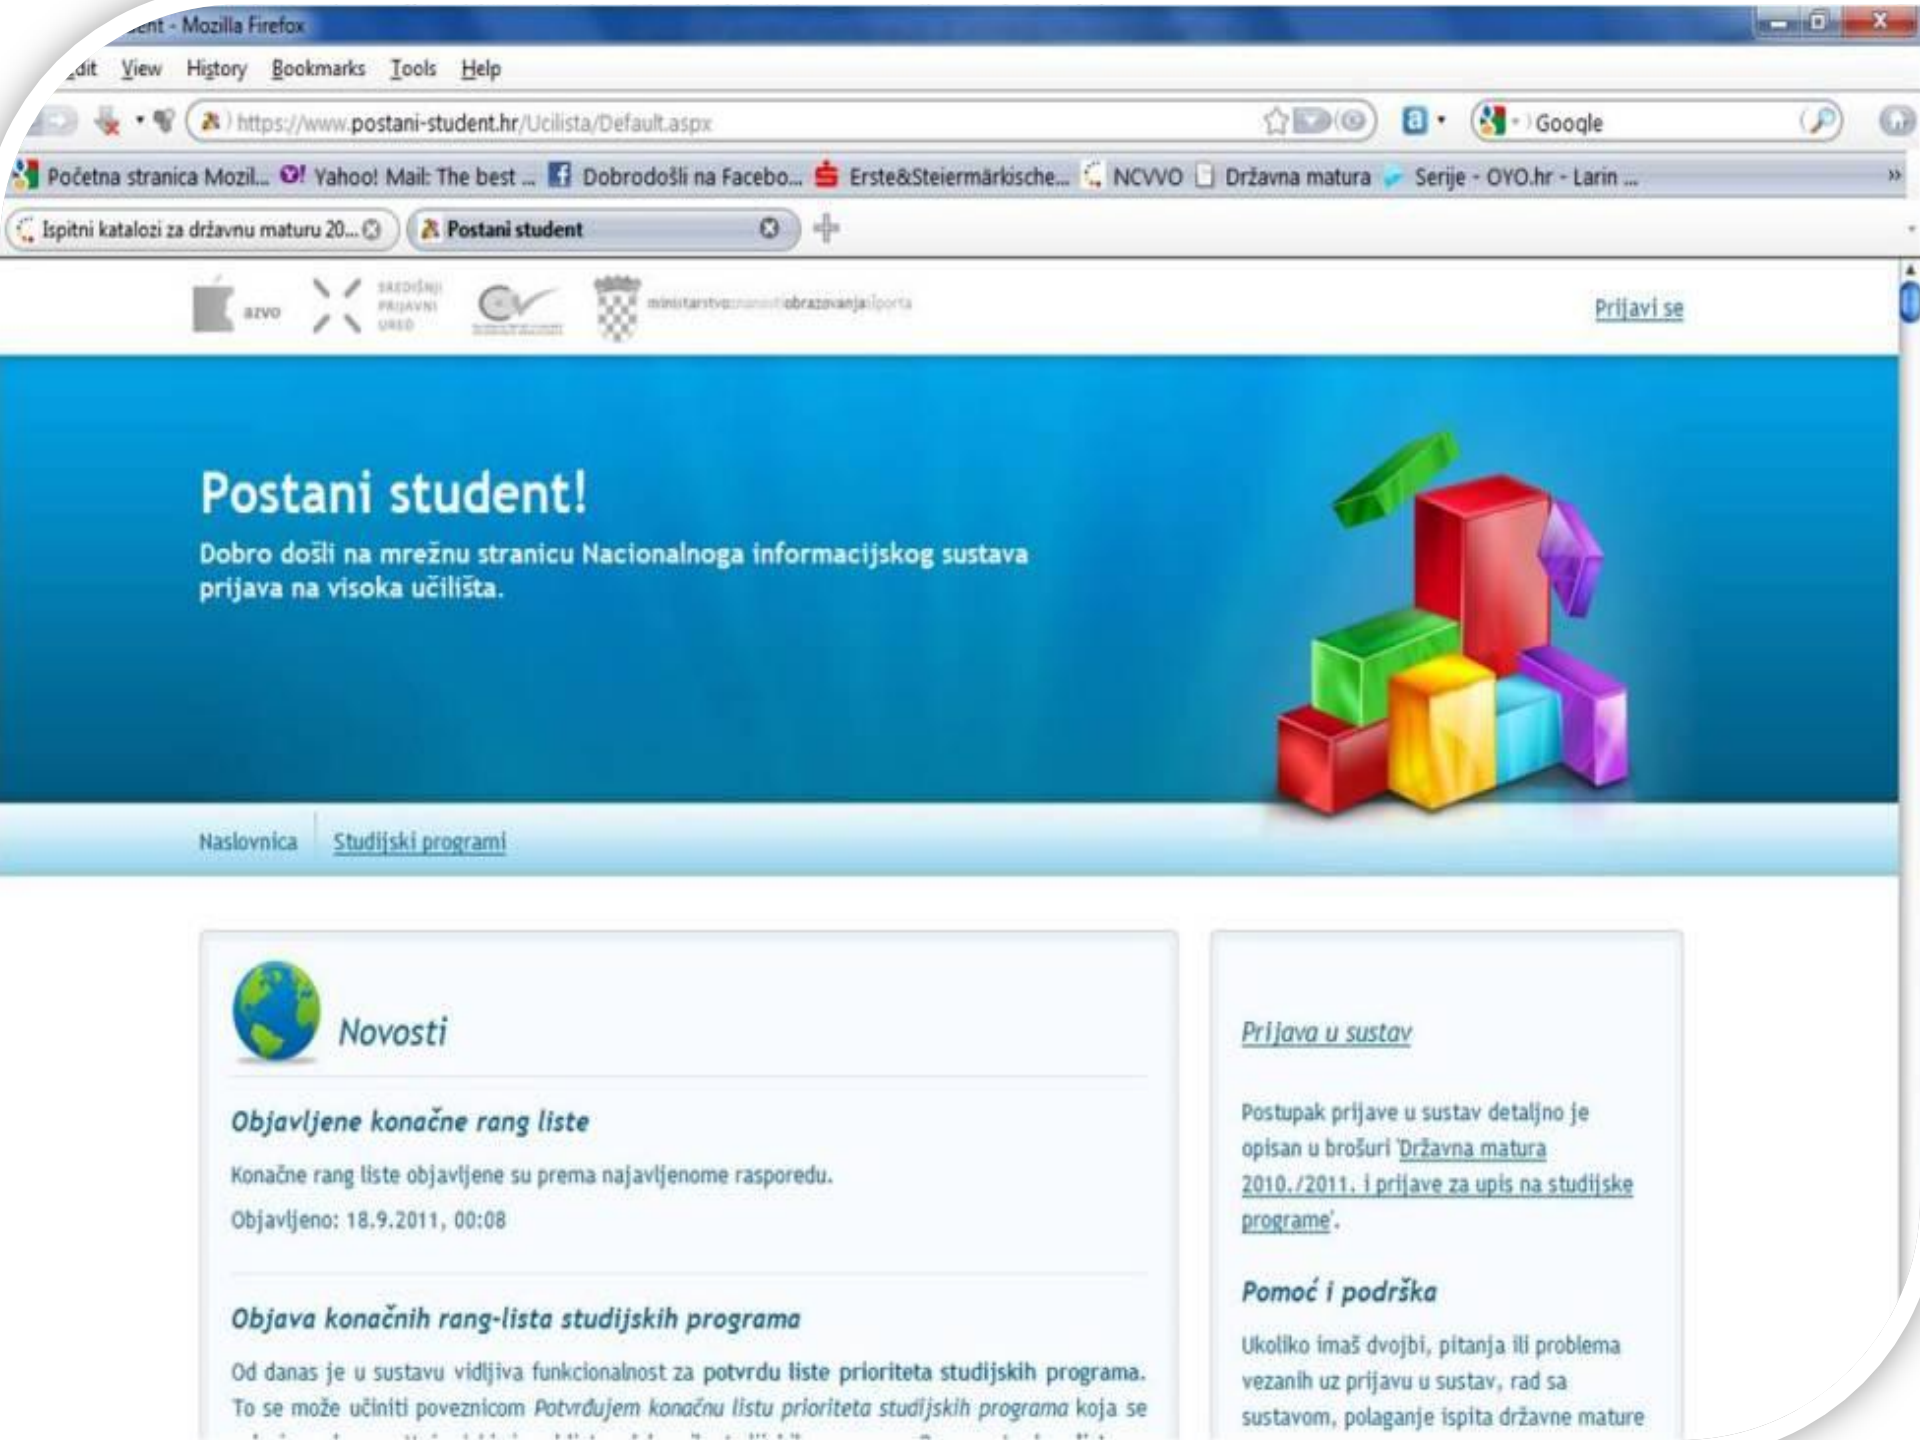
ent - Mozilla Firefox

dit View History Bookmarks Tools Help

https://www.postani-student.hr/Ucilista/Default.aspx

Google

Početna stranica Mozil... Yahoo! Mail: The best ... Dobrodošli na Facebo... Erste&Steiermärkische... NCVVO Državna matura Serije - OYO.hr - Larin ...

Ispitni katalozi za državnu maturu 20... Postani student

azvo SREDIŠNJI PRIJAVNI URED ministarstvoznanostiobrazovanjaisporta

Prijavi se

Postani student!

Dobro došli na mrežnu stranicu Nacionalnoga informacijskog sustava prijava na visoka učilišta.

Naslovnica Studijski programi

Novosti

Objavljene konačne rang liste

Konačne rang liste objavljene su prema najavljenome rasporedu.

Objavljeno: 18.9.2011, 00:08

Objava konačnih rang-lista studijskih programa

Od danas je u sustavu vidljiva funkcionalnost za potvrdu liste prioriteta studijskih programa. To se može učiniti poveznicom Potvrđujem konačnu listu prioriteta studijskih programa koja se

Prijava u sustav

Postupak prijave u sustav detaljno je opisan u brošuri 'Državna matura 2010./2011. i prijave za upis na studijske programe'.

Pomoć i podrška

Ukoliko imaš dvojbi, pitanja ili problema vezanih uz prijavu u sustav, rad sa sustavom, polaganje ispita državne mature